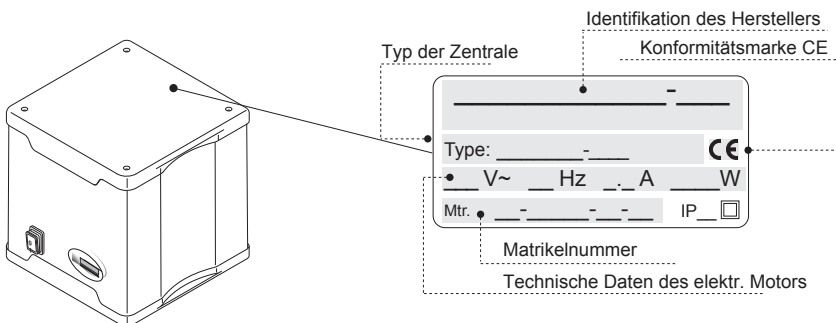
Identifikation des Herstellers

Typ der Zentrale

Konformitätsmarke CE

______________-____

Type: ________-____

CE

___ V~ __ Hz _._ A ____W

Mtr. __-______-__-__ IP__ ☐

Matrikelnummer

Technische Daten des elektr. Motors